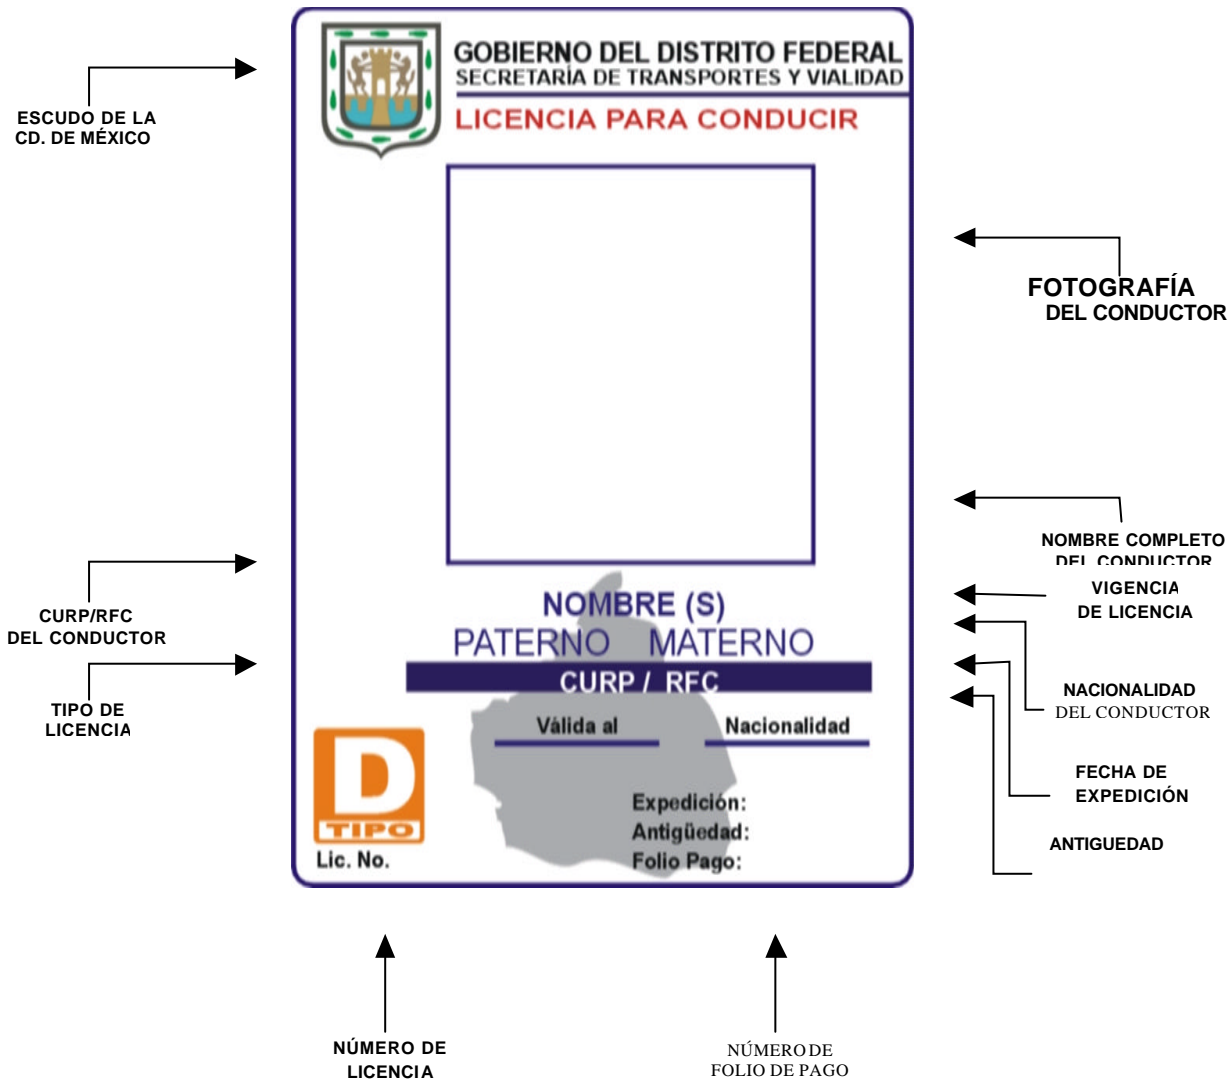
ESCUDO DE LA CD. DE MÉXICO

GOBIERNO DEL DISTRITO FEDERAL
SECRETARÍA DE TRANSPORTES Y VIALIDAD
LICENCIA PARA CONDUCIR

FOTOGRAFÍA DEL CONDUCTOR

NOMBRE COMPLETO DEL CONDUCTOR

CURP/RFC DEL CONDUCTOR

NOMBRE (S)
PATERNO MATERNO
CURP / RFC

VIGENCIA DE LICENCIA

TIPO DE LICENCIA

NACIONALIDAD DEL CONDUCTOR

Válida al
Nacionalidad

D
TIPO

FECHA DE EXPEDICIÓN

Expedición:
Antigüedad:
Folio Pago:

ANTIGUEDAD

Lic. No.

NÚMERO DE LICENCIA

NÚMERO DE FOLIO DE PAGO